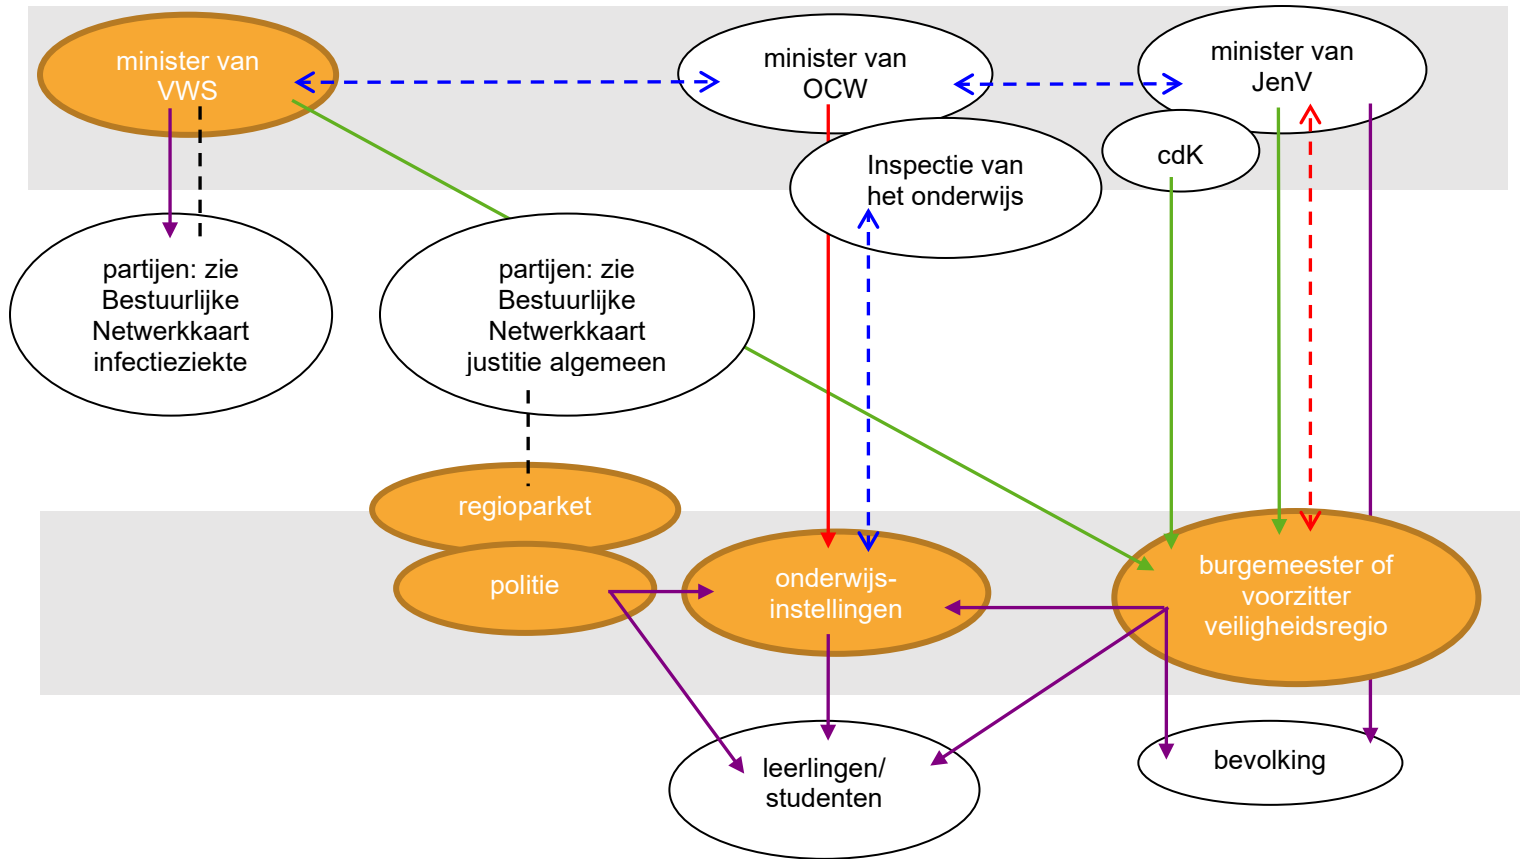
minister van VWS

minister van OCW

minister van JenV

cdK

Inspectie van het onderwijs

partijen: zie Bestuurlijke Netwerkkaart infectieziekte

partijen: zie Bestuurlijke Netwerkkaart justitie algemeen

regioparket

politie

onderwijs-instellingen

burgemeester of voorzitter veiligheidsregio

leerlingen/ studenten

bevolking